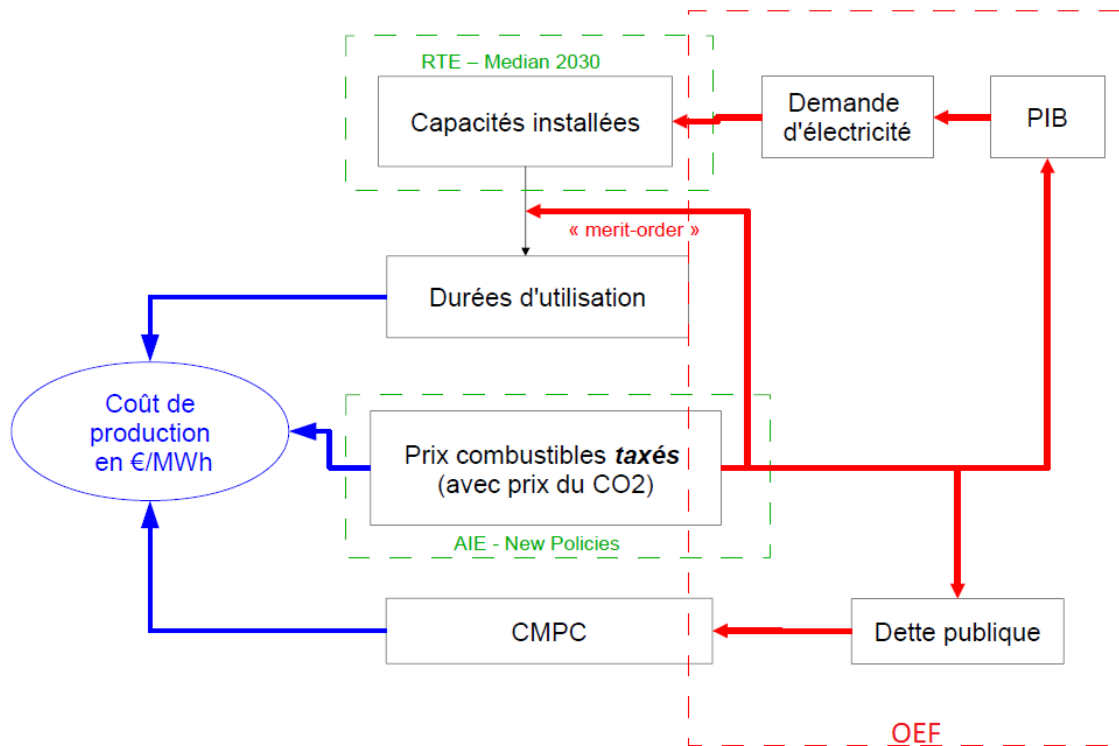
RTE – Median 2030

Capacités installées

Demande d'électricité

PIB

« merit-order »

Durées d'utilisation

Coût de production en €/MWh

Prix combustibles ***taxés*** (avec prix du CO2)

AIE - New Policies

CMPC

Dette publique

OEF